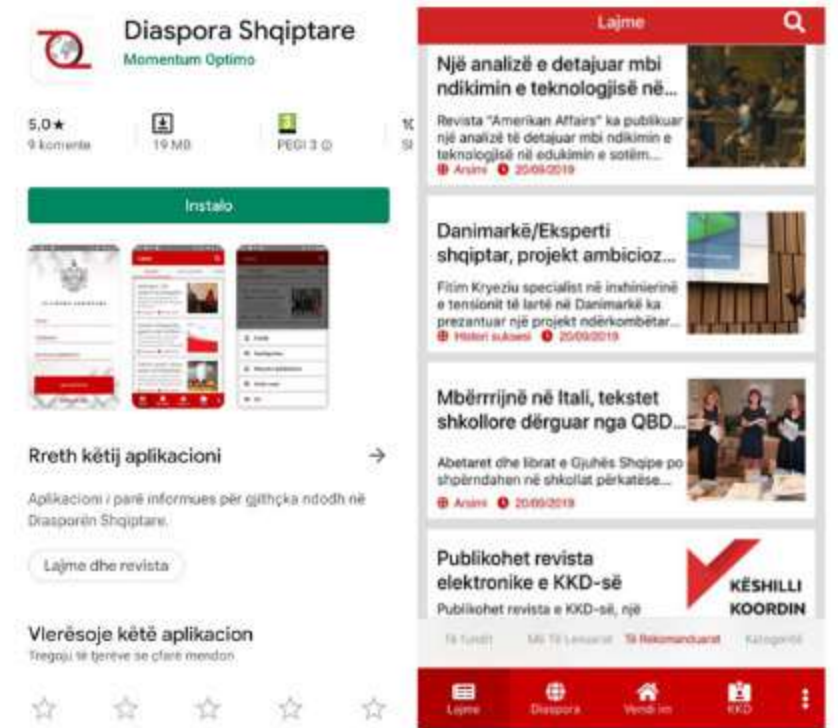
Diaspora Shqiptare
Momentum Optimo

5,0★
9 komente

19 MB

PEGI 3 ⓘ

Instalo

Rreth këtij aplikacioni →

Aplikacioni i parë informues për gjithçka ndodh në Diasporën Shqiptare.

Lajme dhe revista

Vlerësoje këtë aplikacion
Tregoju të tjerëve se çfarë mendon

Lajme

Një analizë e detajuar mbi ndikimin e teknologjisë në...
Revista "Amerikan Affairs" ka publikuar një analizë të detajuar mbi ndikimin e teknologjisë në edukimin e sotëm...
Arsimi 20/09/2019

Danimarkë/Eksperti shqiptar, projekt ambicioz...
Fitim Kryeziu specialist në inxhinierinë e tensionit të lartë në Danimarkë ka prezantuar një projekt ndërkombëtar...
Histori suksesi 20/09/2019

Mbërrrijnë në Itali, tekstet shkollore dërguar nga QBD...
Abetaret dhe librat e Gjuhës Shqipe po shpërndahen në shkollat përkatëse...
Arsimi 20/09/2019

Publikohet revista elektronike e KKD-së
Publikohet revista e KKD-së, një

KËSHILLI KOORDIN

Të fundit Më Të Lexuarat Të Rekomanduarat Kategoritë

Lajme Diaspora Vendi im KKD